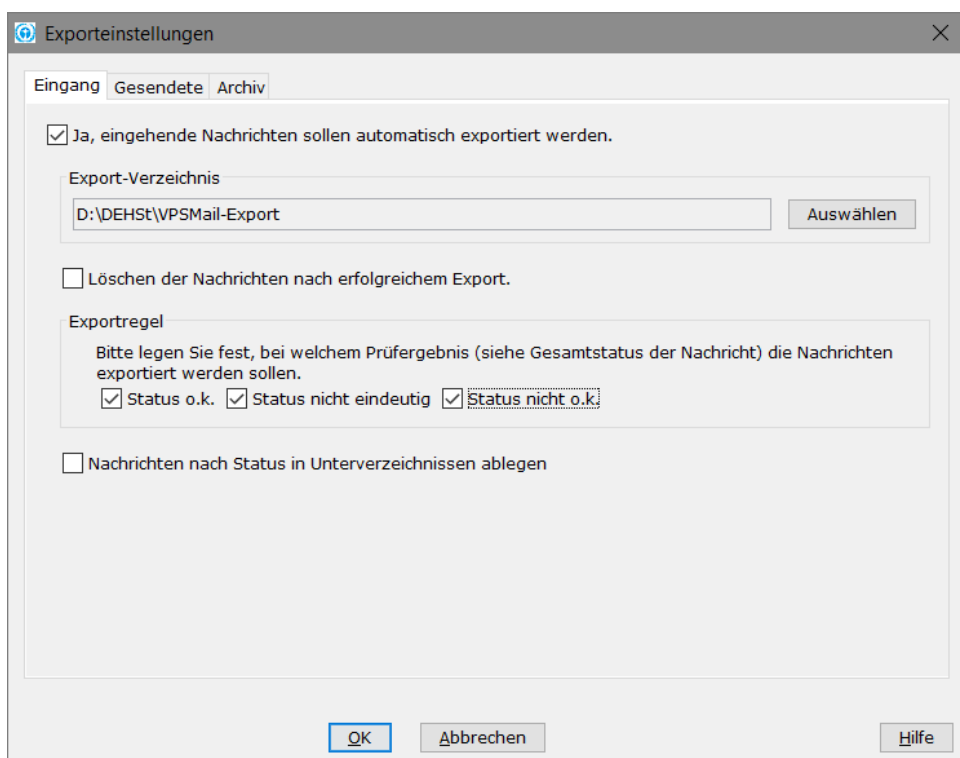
Exporteinstellungen

Eingang | Gesendete | Archiv

Ja, eingehende Nachrichten sollen automatisch exportiert werden.

Export-Verzeichnis

D:\DEHSt\VPSMail-Export

Auswählen

Löschen der Nachrichten nach erfolgreichem Export.

Exportregel

Bitte legen Sie fest, bei welchem Prüfergebnis (siehe Gesamtstatus der Nachricht) die Nachrichten exportiert werden sollen.

Status o.k. Status nicht eindeutig Status nicht o.k.

Nachrichten nach Status in Unterverzeichnissen ablegen

OK Abbrechen Hilfe